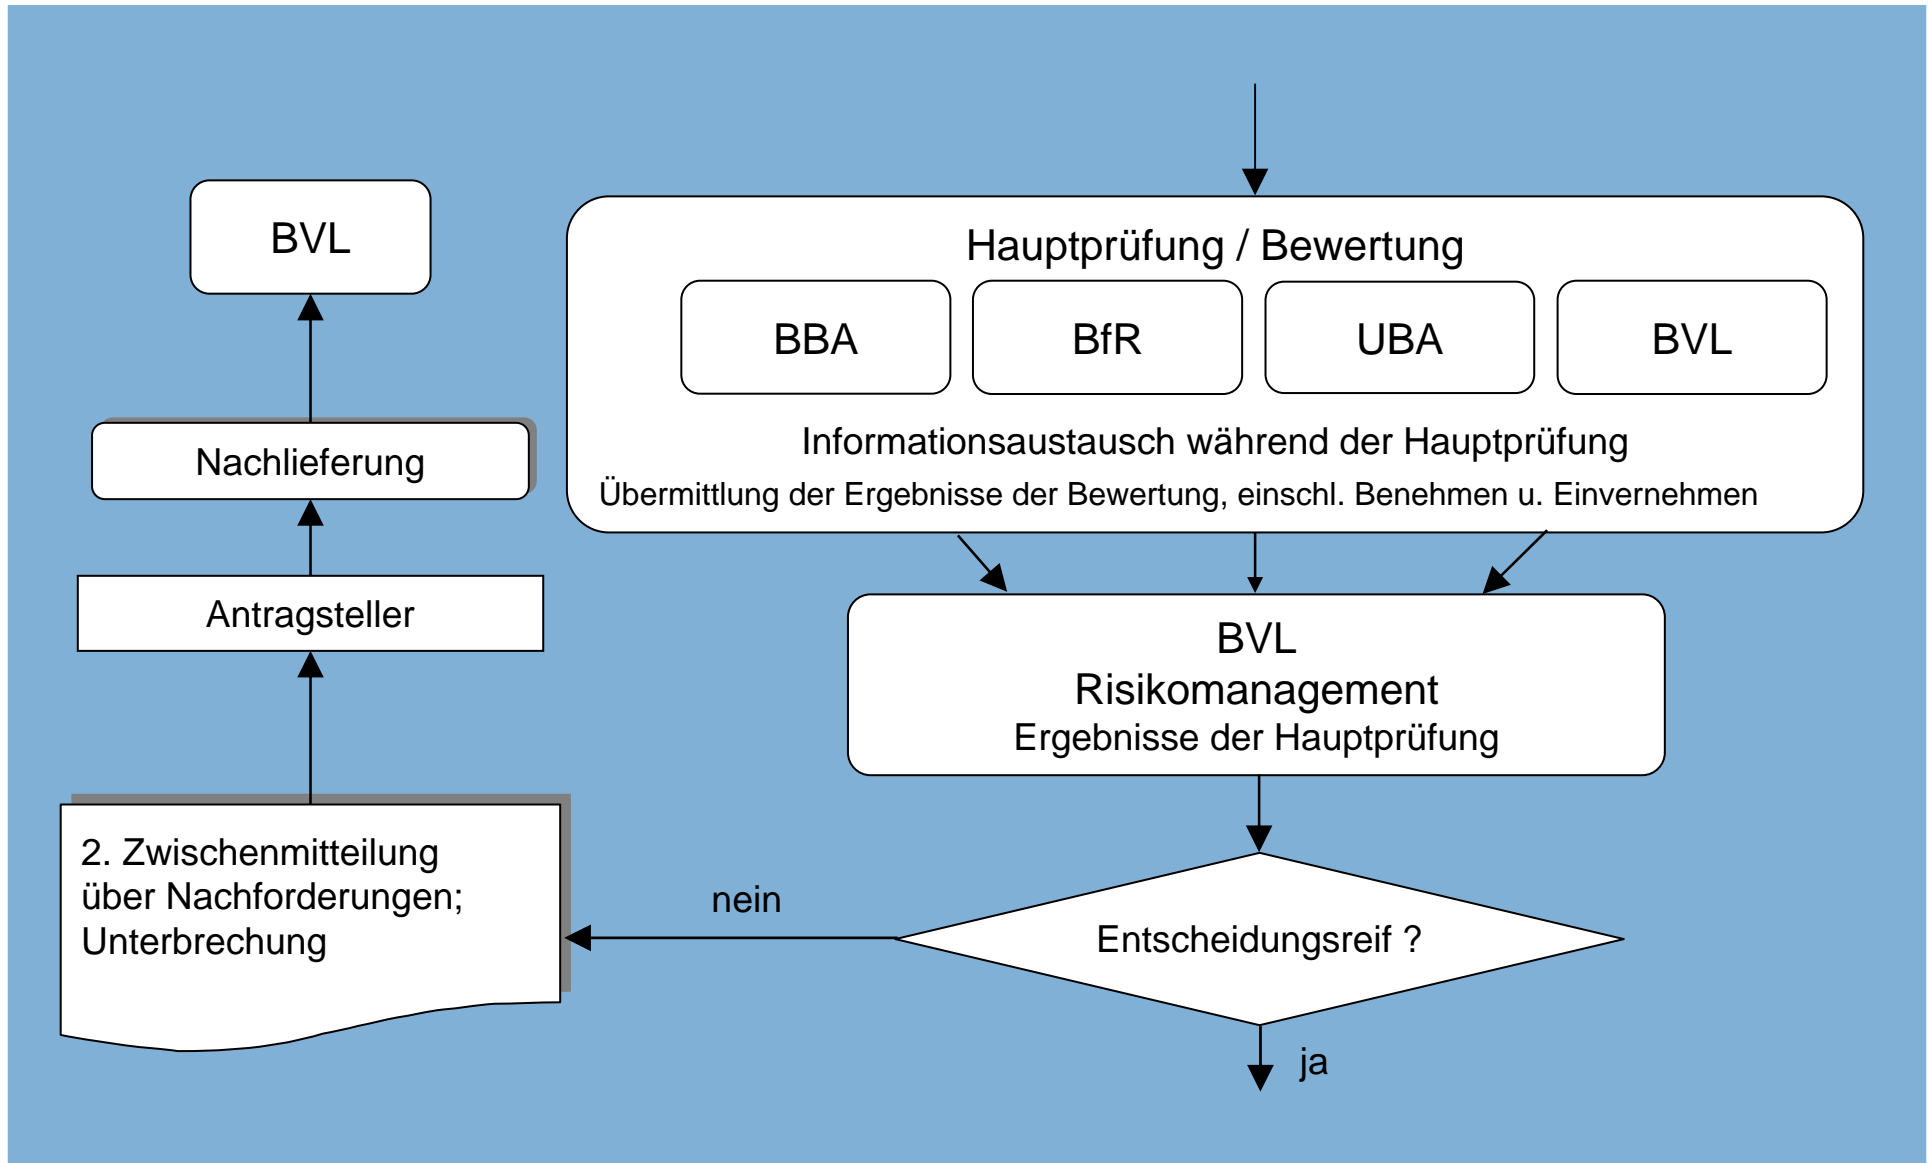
BVL

Nachlieferung

Antragsteller

2. Zwischenmitteilung über Nachforderungen; Unterbrechung

Hauptprüfung / Bewertung

BBA

BfR

UBA

BVL

Informationsaustausch während der Hauptprüfung

Übermittlung der Ergebnisse der Bewertung, einschl. Benehmen u. Einvernehmen

BVL
Risikomanagement
Ergebnisse der Hauptprüfung

nein

Entscheidungsreif ?

ja